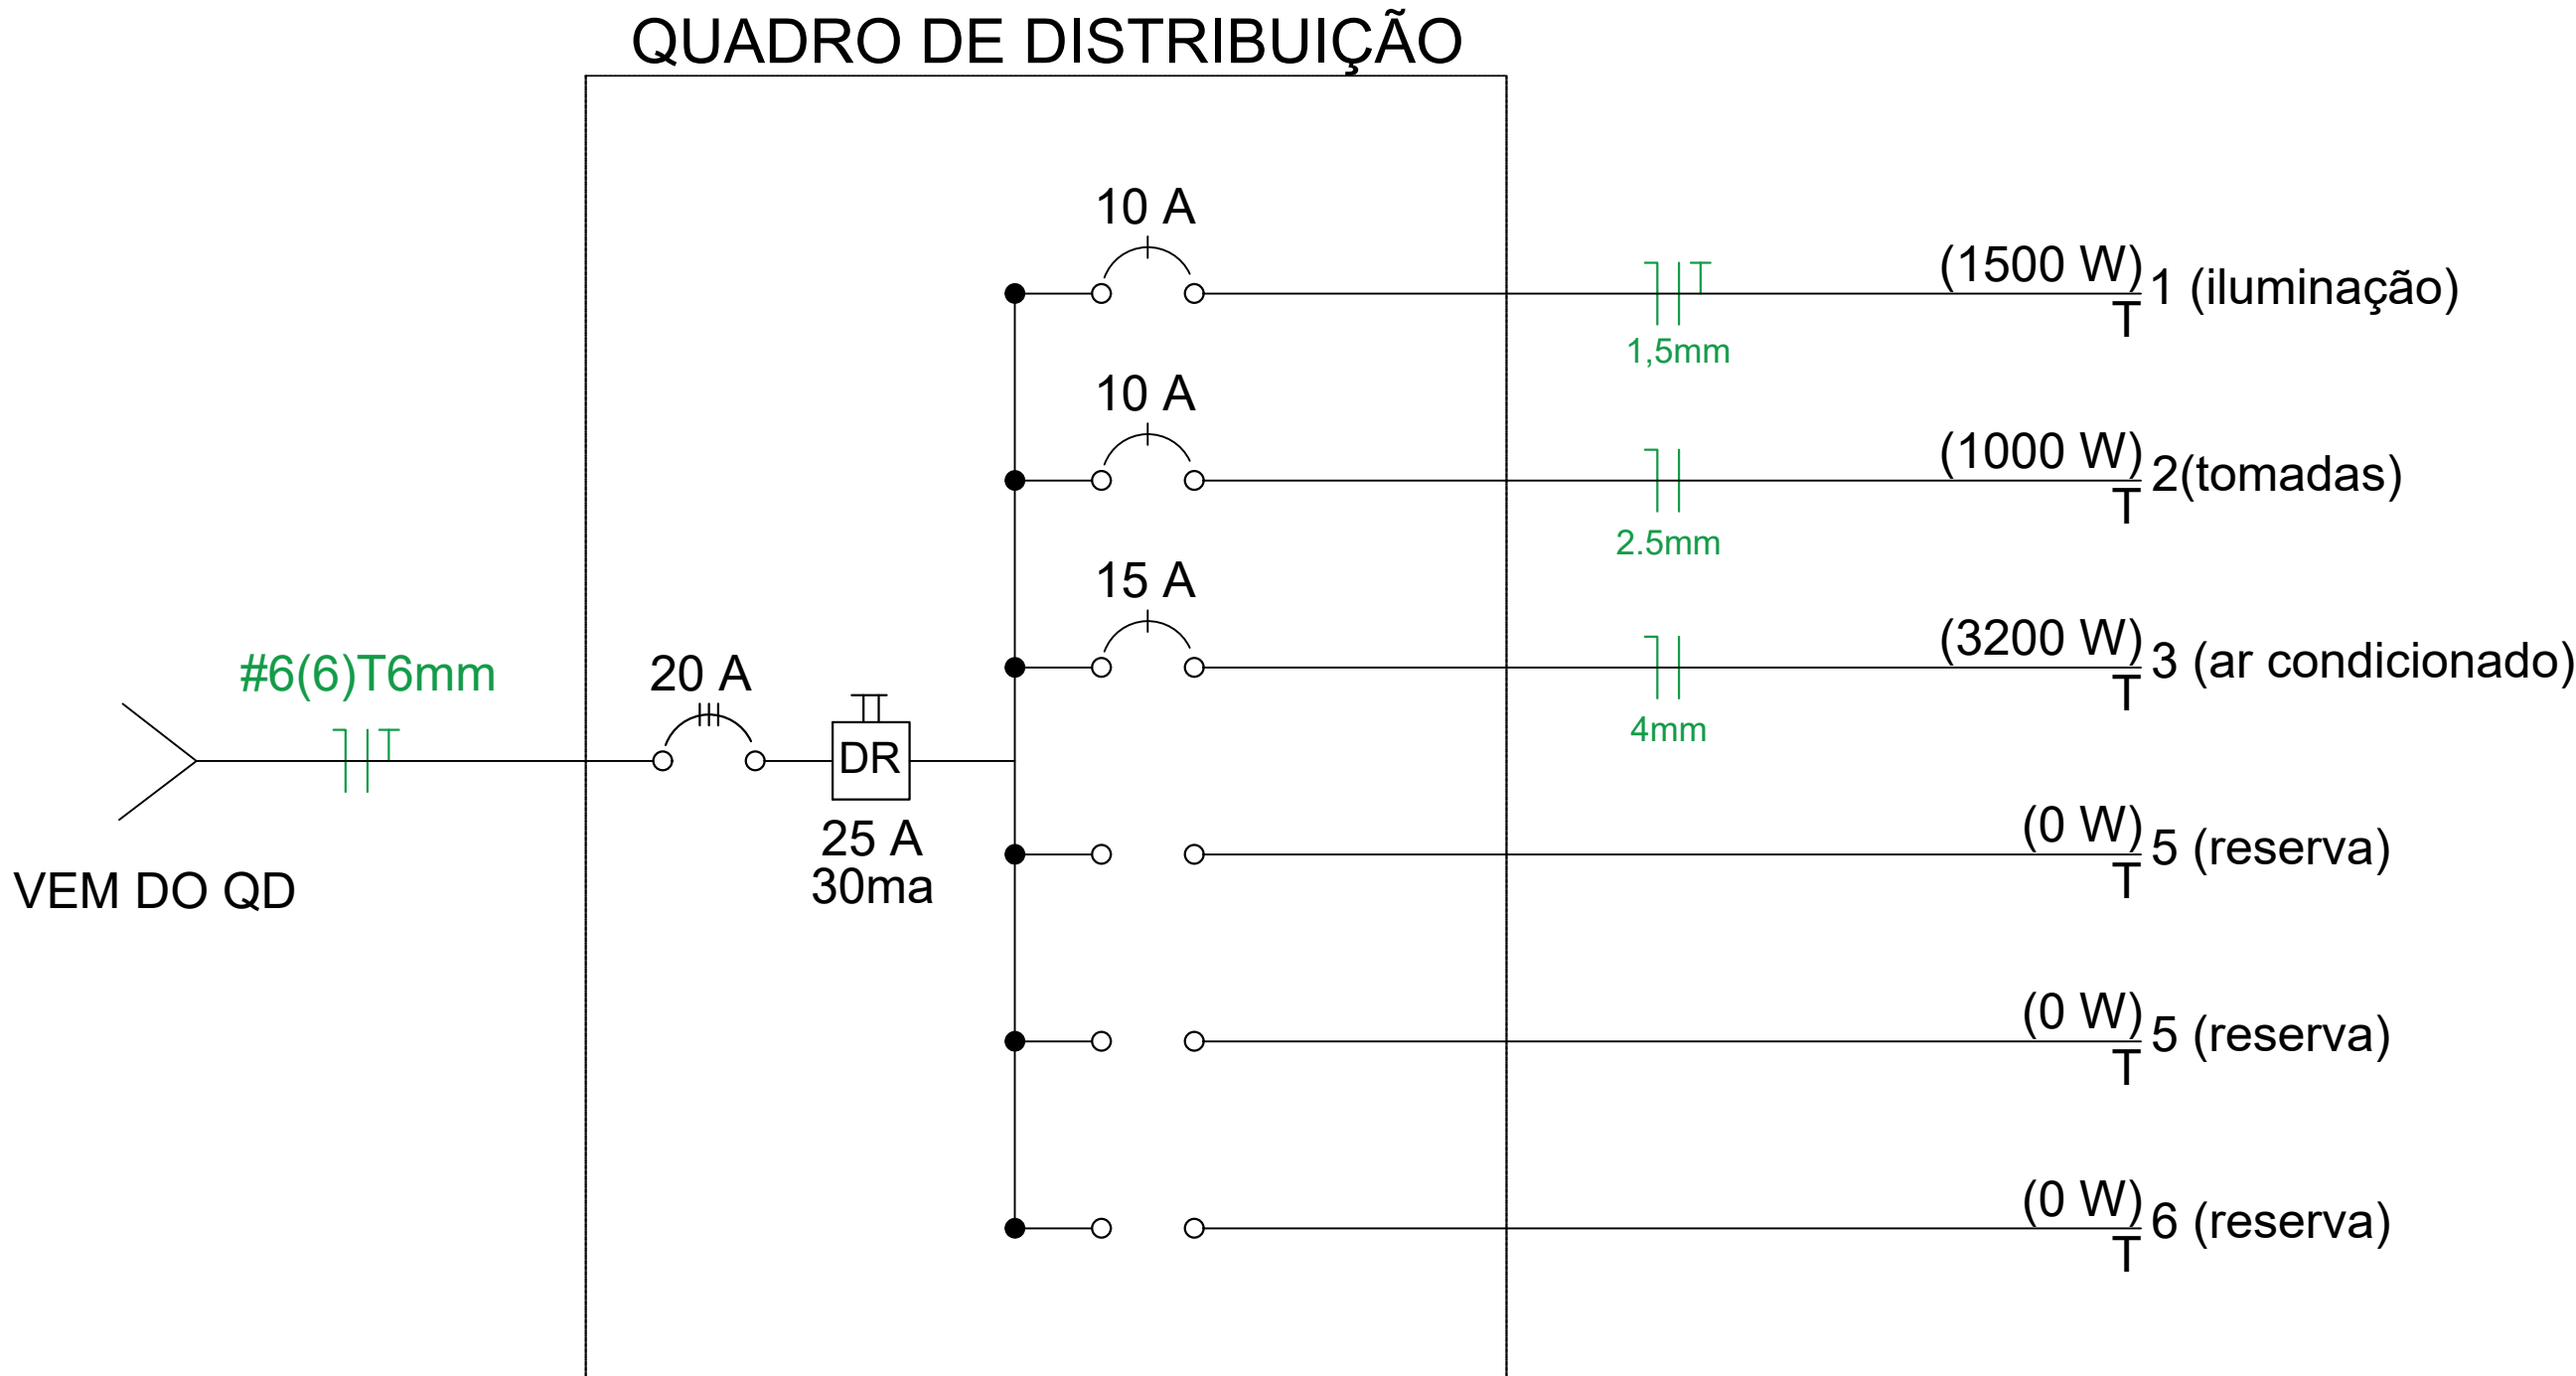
QUADRO DE DISTRIBUIÇÃO

10 A

(1500 W) 1 (iluminação)
T

1,5mm

10 A

(1000 W) 2(tomadas)
T

2.5mm

15 A

(3200 W) 3 (ar condicionado)
T

4mm

#6(6)T6mm

20 A

DR

25 A
30ma

VEM DO QD

(0 W) 5 (reserva)
T

(0 W) 5 (reserva)
T

(0 W) 6 (reserva)
T